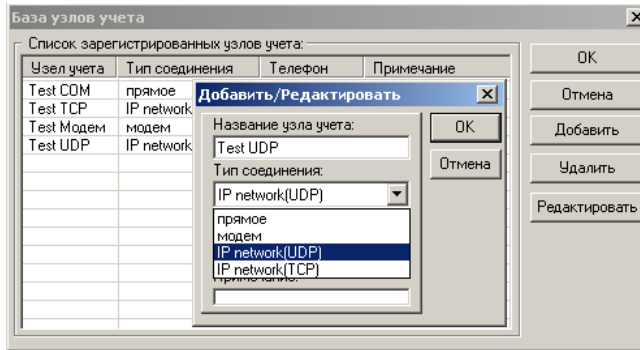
База узлов учета

Список зарегистрированных узлов учета:

| Узел учета | Тип соединения | Телефон | Примечание |
|---|---|---|---|
| Test COM | прямое | | |
| Test TCP | IP network | | |
| Test Модем | модем | | |
| Test UDP | IP network | | |

OK
Отмена
Добавить
Удалить
Редактировать

Добавить/Редактировать
Название узла учета:
Test UDP
OK
Отмена
Тип соединения:
IP network(UDP)
прямое
модем
IP network(UDP)
IP network(TCP)
Примечание: